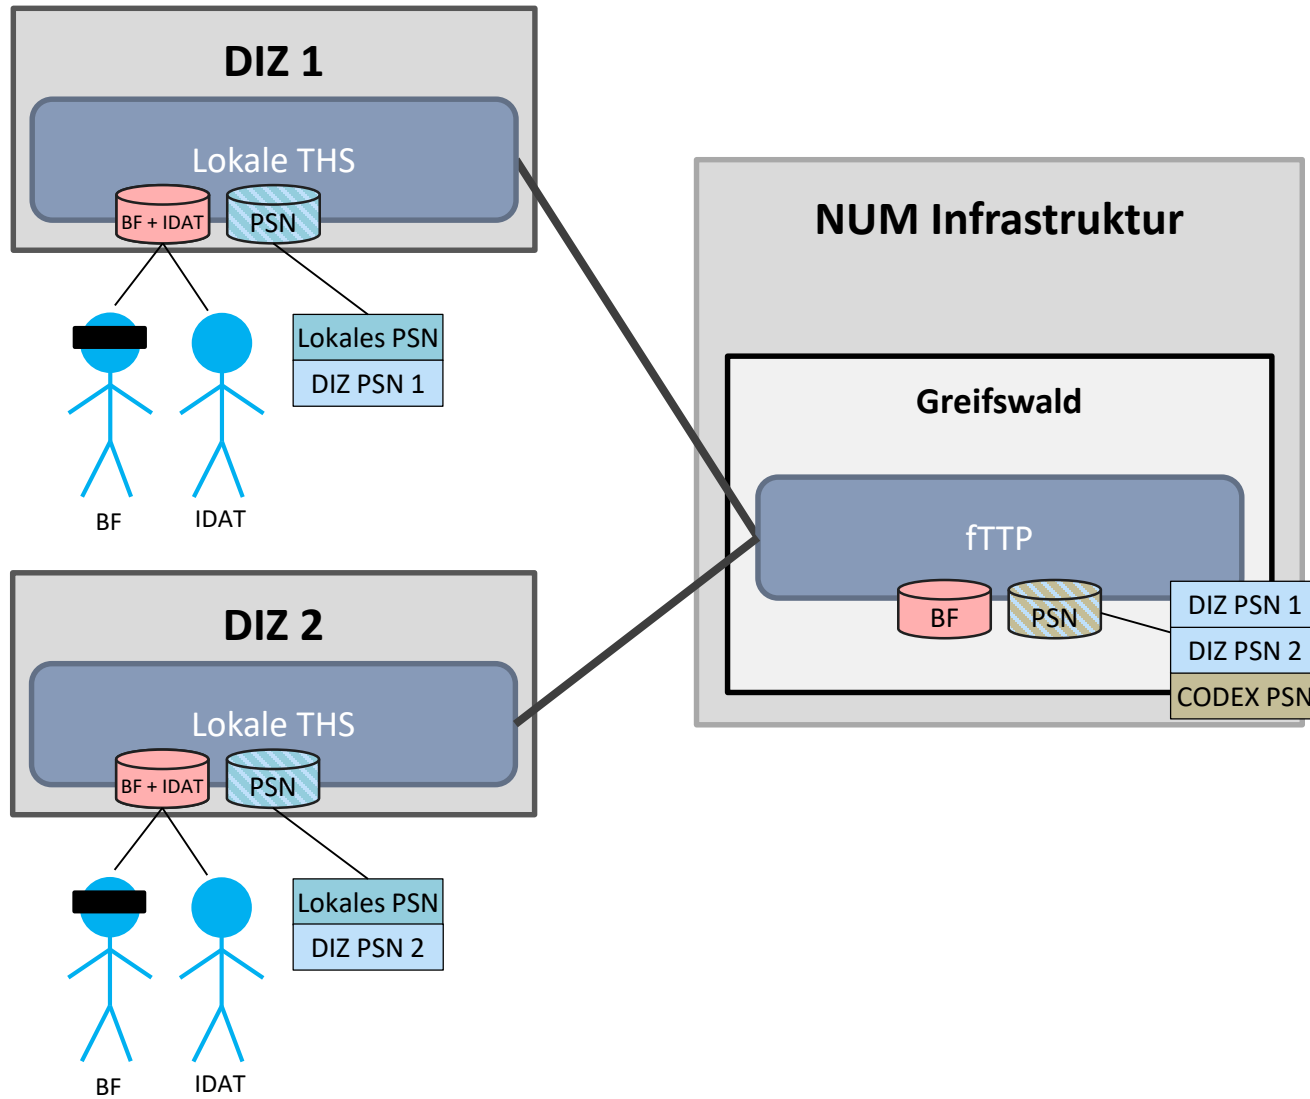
DIZ 1

Lokale THS

BF + IDAT

PSN

Lokales PSN

DIZ PSN 1

BF

IDAT

NUM Infrastruktur

Greifswald

fTTP

BF

PSN

DIZ PSN 1

DIZ PSN 2

CODEX PSN

DIZ 2

Lokale THS

BF + IDAT

PSN

Lokales PSN

DIZ PSN 2

BF

IDAT